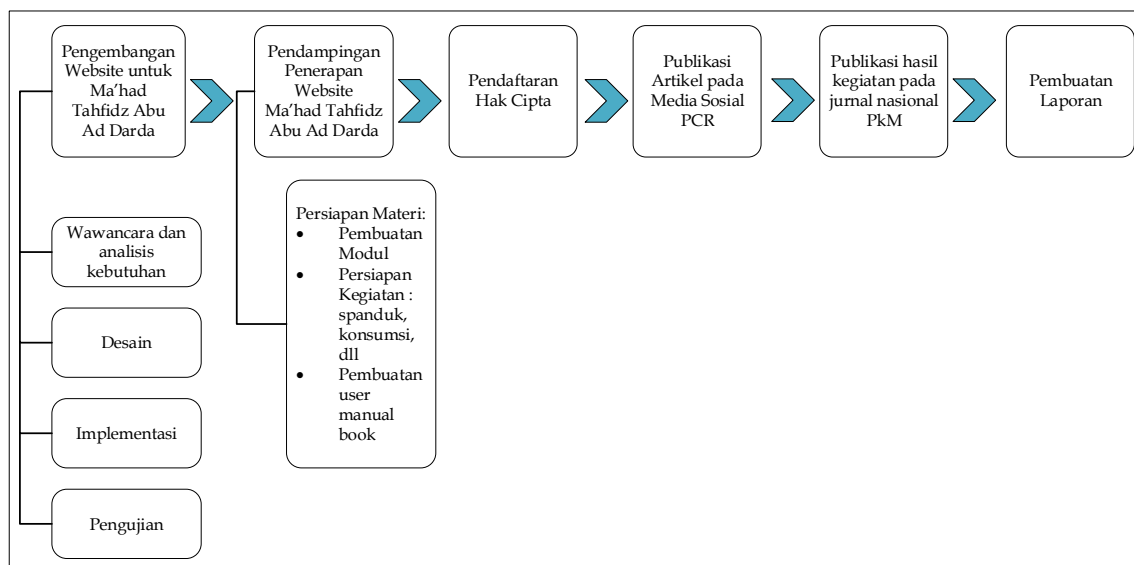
Pengembangan Website untuk Ma'had Tahfidz Abu Ad Darda

Pendampingan Penerapan Website Ma'had Tahfidz Abu Ad Darda

Pendaftaran Hak Cipta

Publikasi Artikel pada Media Sosial PCR

Publikasi hasil kegiatan pada jurnal nasional PkM

Pembuatan Laporan

Wawancara dan analisis kebutuhan

Desain

Implementasi

Pengujian

Persiapan Materi:
- Pembuatan Modul
- Persiapan Kegiatan : spanduk, konsumsi, dll
- Pembuatan user manual book